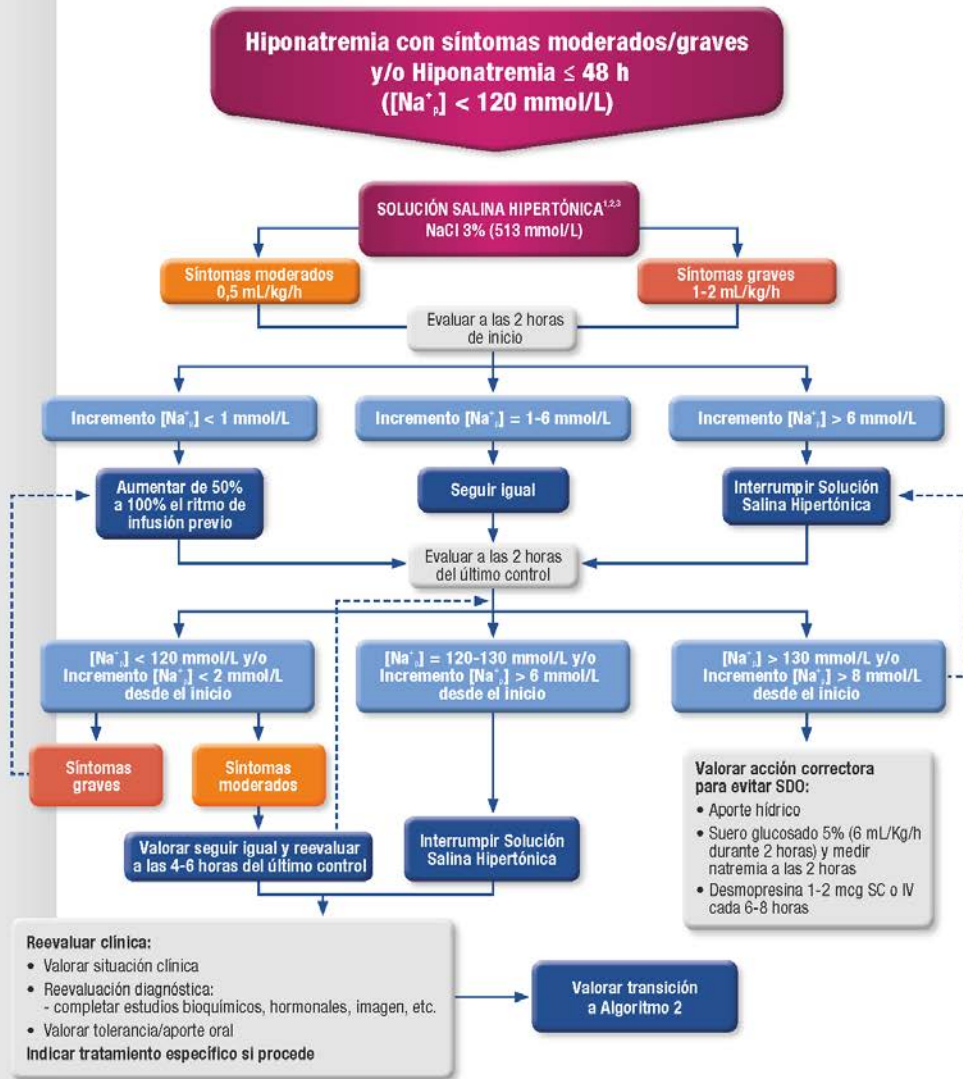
Hiponatremia con síntomas moderados/graves y/o Hiponatremia ≤ 48 h ($[Na^+_p]$ < 120 mmol/L)

SOLUCIÓN SALINA HIPERTÓNICA$^{1,2,3}$ NaCl 3% (513 mmol/L)

Síntomas moderados 0,5 mL/kg/h

Síntomas graves 1-2 mL/kg/h

Evaluar a las 2 horas de inicio

Incremento $[Na^+_p]$ < 1 mmol/L

Incremento $[Na^+_p]$ = 1-6 mmol/L

Incremento $[Na^+_p]$ > 6 mmol/L

Aumentar de 50% a 100% el ritmo de infusión previo

Seguir igual

Interrumpir Solución Salina Hipertónica

Evaluar a las 2 horas del último control

$[Na^+_p]$ < 120 mmol/L y/o Incremento $[Na^+_p]$ < 2 mmol/L desde el inicio

$[Na^+_p]$ = 120-130 mmol/L y/o Incremento $[Na^+_p]$ > 6 mmol/L desde el inicio

$[Na^+_p]$ > 130 mmol/L y/o Incremento $[Na^+_p]$ > 8 mmol/L desde el inicio

Síntomas graves

Síntomas moderados

Valorar acción correctora para evitar SDO:
• Aporte hídrico
• Suero glucosado 5% (6 mL/Kg/h durante 2 horas) y medir natremia a las 2 horas
• Desmopresina 1-2 mcg SC o IV cada 6-8 horas

Valorar seguir igual y reevaluar a las 4-6 horas del último control

Interrumpir Solución Salina Hipertónica

Reevaluar clínica:
• Valorar situación clínica
• Reevaluación diagnóstica:
- completar estudios bioquímicos, hormonales, imagen, etc.
• Valorar tolerancia/aporte oral
Indicar tratamiento específico si procede

Valorar transición a Algoritmo 2